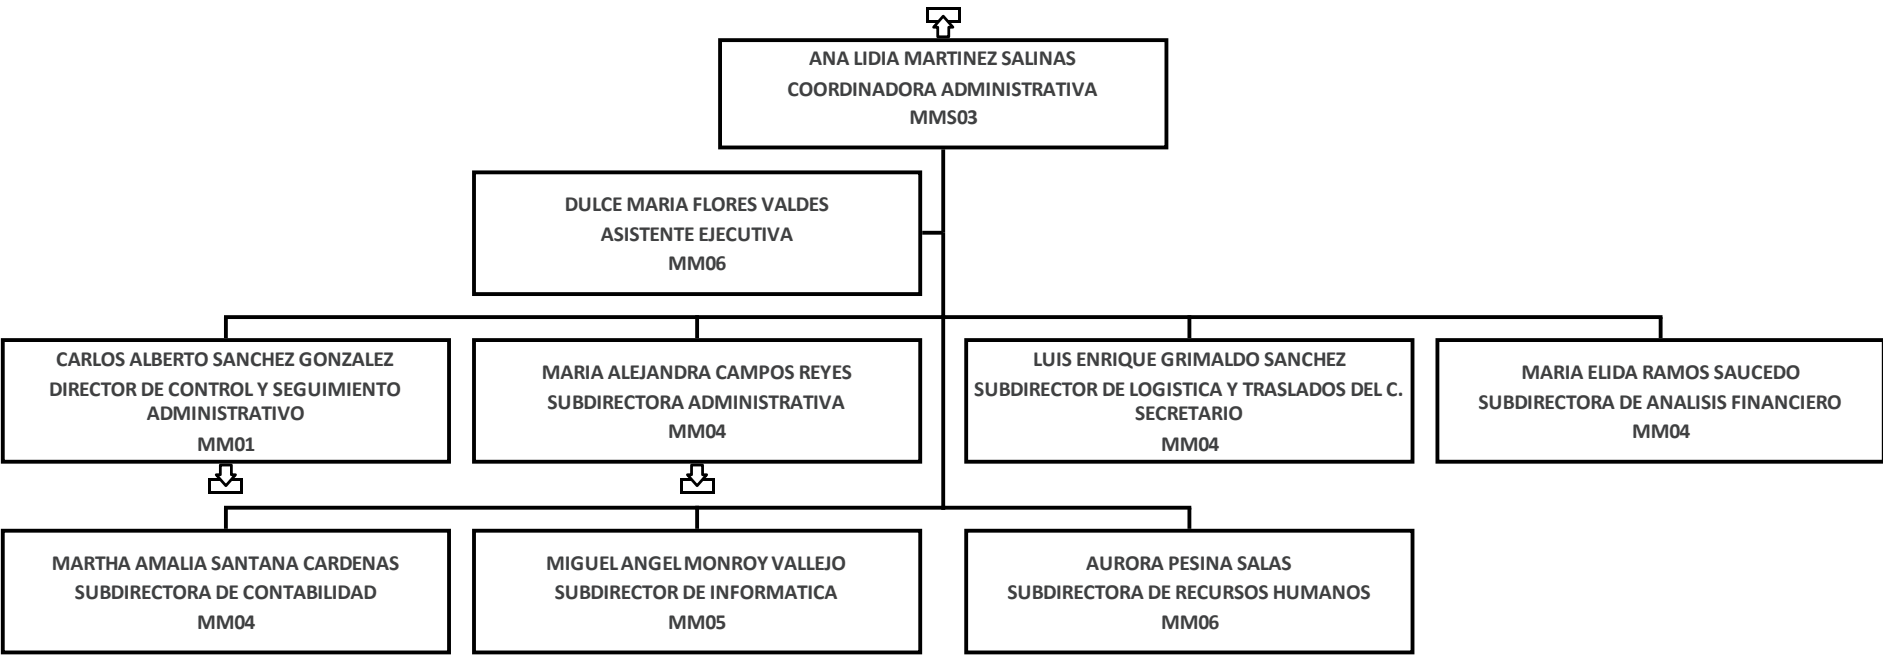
ANA LIDIA MARTINEZ SALINAS
COORDINADORA ADMINISTRATIVA
MMS03

DULCE MARIA FLORES VALDES
ASISTENTE EJECUTIVA
MM06

CARLOS ALBERTO SANCHEZ GONZALEZ
DIRECTOR DE CONTROL Y SEGUIMIENTO ADMINISTRATIVO
MM01

MARIA ALEJANDRA CAMPOS REYES
SUBDIRECTORA ADMINISTRATIVA
MM04

LUIS ENRIQUE GRIMALDO SANCHEZ
SUBDIRECTOR DE LOGISTICA Y TRASLADOS DEL C. SECRETARIO
MM04

MARIA ELIDA RAMOS SAUCEDO
SUBDIRECTORA DE ANALISIS FINANCIERO
MM04

MARTHA AMALIA SANTANA CARDENAS
SUBDIRECTORA DE CONTABILIDAD
MM04

MIGUEL ANGEL MONROY VALLEJO
SUBDIRECTOR DE INFORMATICA
MM05

AURORA PESINA SALAS
SUBDIRECTORA DE RECURSOS HUMANOS
MM06